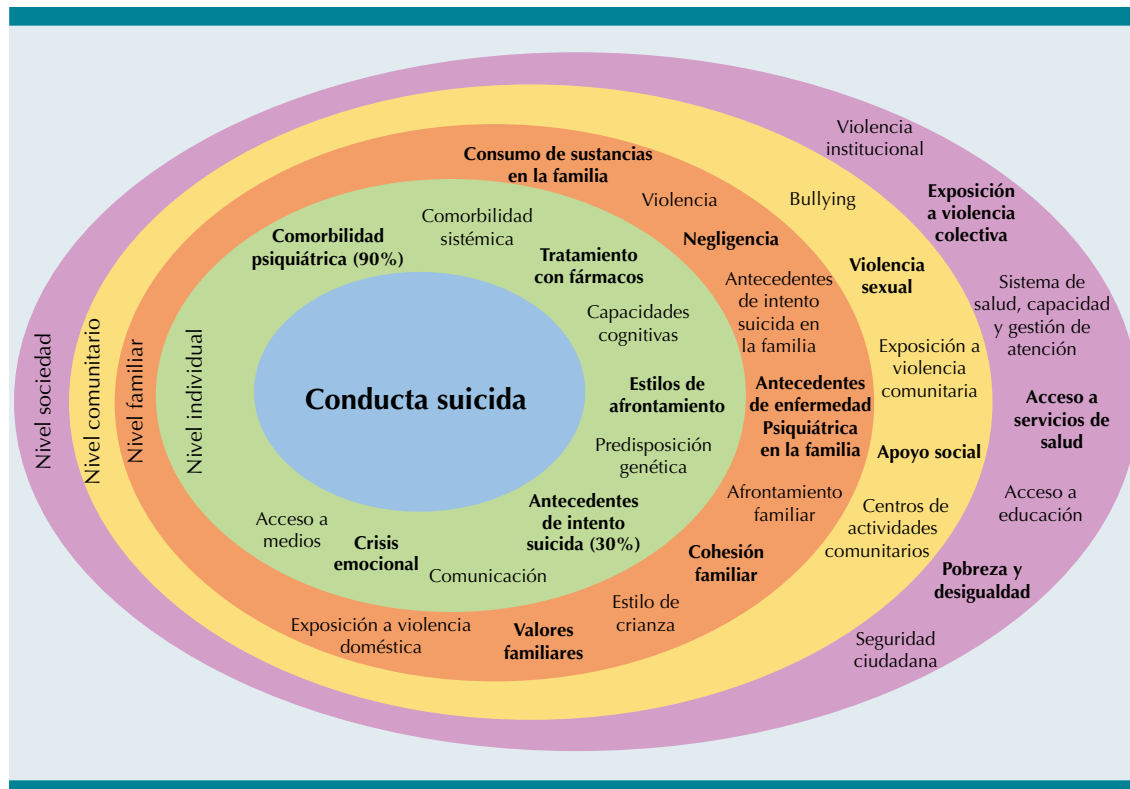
Conducta suicida

Nivel individual

Comorbilidad psiquiátrica (90%)

Comorbilidad sistémica

Tratamiento con fármacos

Capacidades cognitivas

Estilos de afrontamiento

Predisposición genética

Antecedentes de intento suicida (30%)

Acceso a medios

Crisis emocional

Comunicación

Nivel familiar

Consumo de sustancias en la familia

Violencia

Negligencia

Antecedentes de intento suicida en la familia

Antecedentes de enfermedad Psiquiátrica en la familia

Afrontamiento familiar

Cohesión familiar

Estilo de crianza

Valores familiares

Exposición a violencia doméstica

Nivel comunitario

Bullying

Violencia sexual

Exposición a violencia comunitaria

Apoyo social

Centros de actividades comunitarios

Nivel sociedad

Violencia institucional

Exposición a violencia colectiva

Sistema de salud, capacidad y gestión de atención

Acceso a servicios de salud

Acceso a educación

Pobreza y desigualdad

Seguridad ciudadana